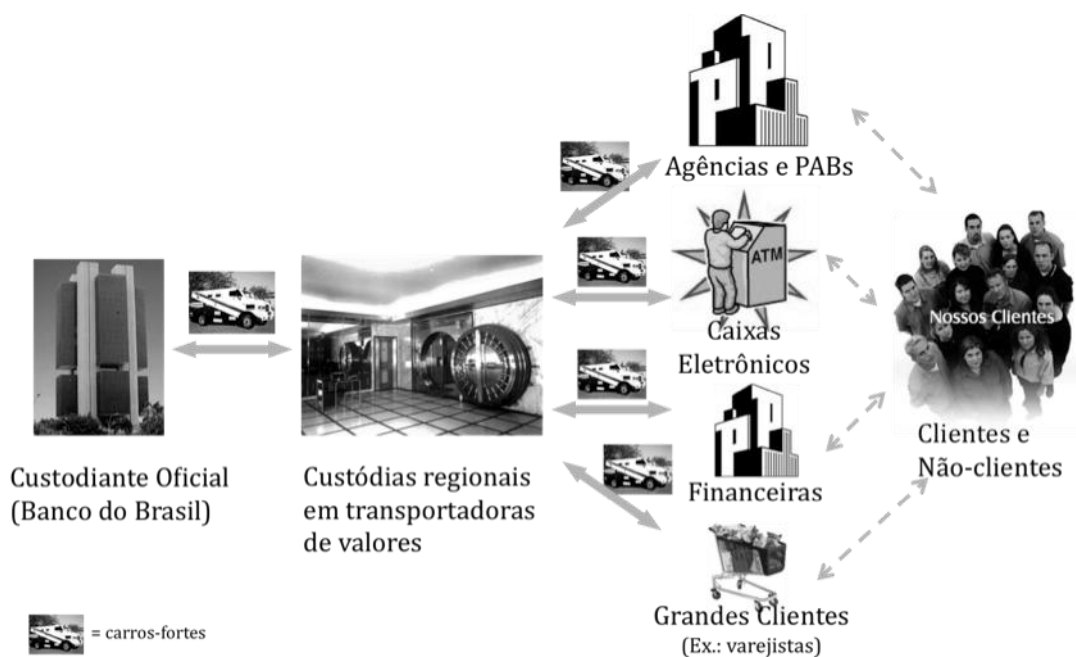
Agências e PABs

ATM

Caixas Eletrônicos

Nossos Clientes

Custodiante Oficial (Banco do Brasil)

Custódias regionais em transportadoras de valores

Financeiras

Clientes e Não-clientes

Grandes Clientes (Ex.: varejistas)

= carros-fortes